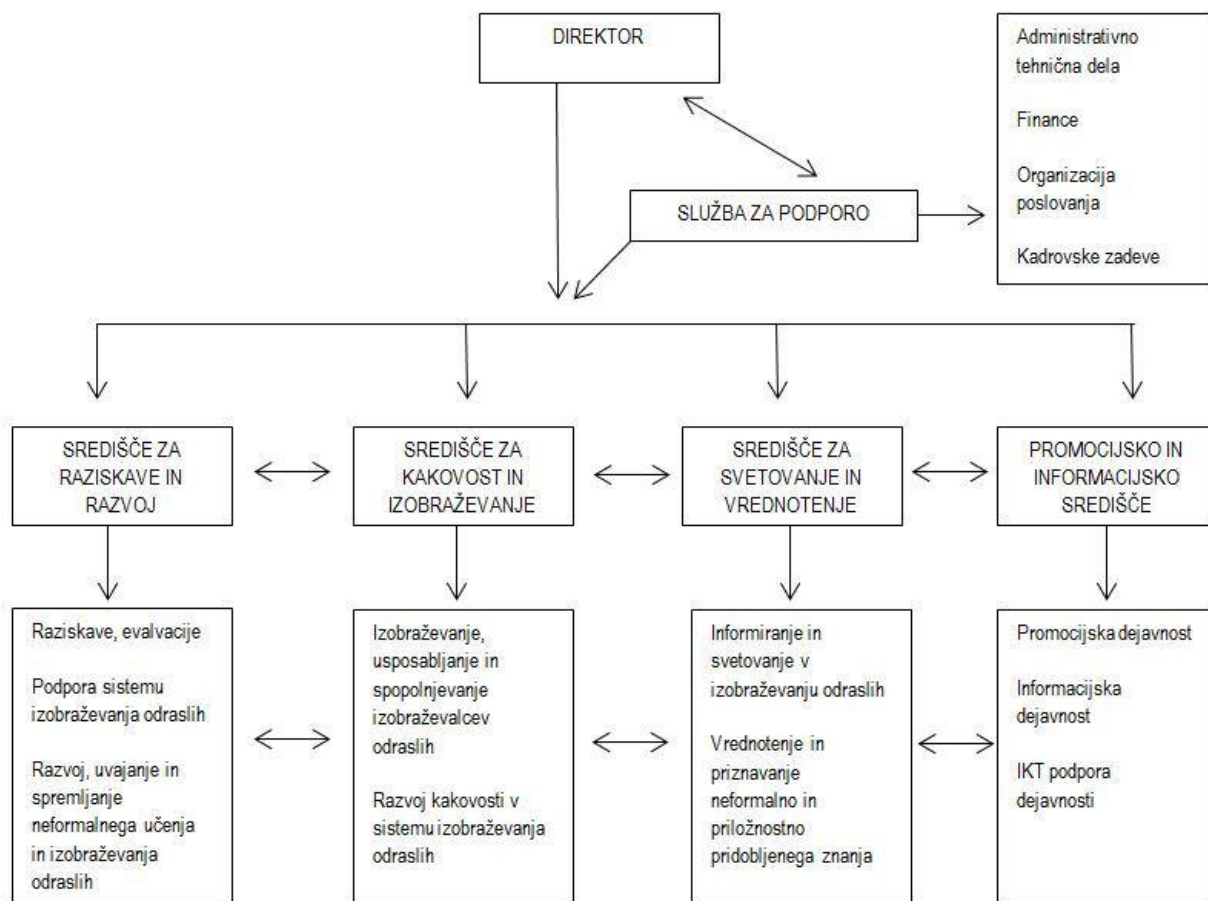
DIREKTOR

Administrativno tehnična dela

Finance

Organizacija poslovanja

Kadrovske zadeve

SLUŽBA ZA PODPORO

SREDIŠČE ZA RAZISKAVE IN RAZVOJ

SREDIŠČE ZA KAKOVOST IN IZOBRAŽEVANJE

SREDIŠČE ZA SVETOVANJE IN VREDNOTENJE

PROMOCIJSKO IN INFORMACIJSKO SREDIŠČE

Raziskave, evalvacije

Podpora sistemu izobraževanja odraslih

Razvoj, uvajanje in spremljanje neformalnega učenja in izobraževanja odraslih

Izobraževanje, usposabljanje in spopolnjevanje izobraževalcev odraslih

Razvoj kakovosti v sistemu izobraževanja odraslih

Informiranje in svetovanje v izobraževanju odraslih

Vrednotenje in priznavanje neformalno in priložnostno pridobljenega znanja

Promocijska dejavnost

Informacijska dejavnost

IKT podpora dejavnosti